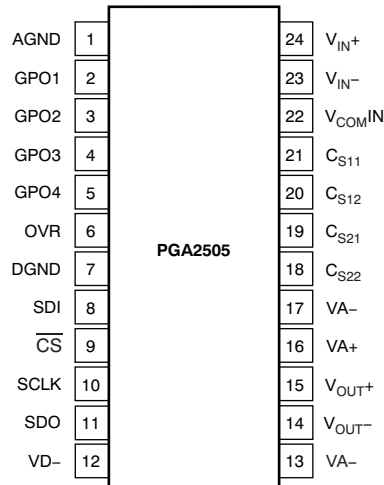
AGND 1
GPO1 2
GPO2 3
GPO3 4
GPO4 5
OVR 6
DGND 7
SDI 8
$\overline{CS}$ 9
SCLK 10
SDO 11
VD− 12

PGA2505

24 $V_{IN}+$
23 $V_{IN}-$
22 $V_{COM}IN$
21 $C_{S11}$
20 $C_{S12}$
19 $C_{S21}$
18 $C_{S22}$
17 VA−
16 VA+
15 $V_{OUT}+$
14 $V_{OUT}-$
13 VA−